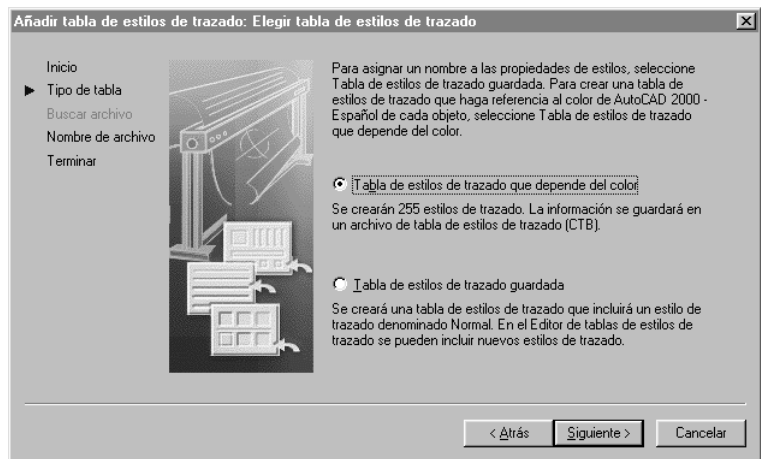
Añadir tabla de estilos de trazado: Elegir tabla de estilos de trazado

Inicio
Tipo de tabla
Buscar archivo
Nombre de archivo
Terminar

Para asignar un nombre a las propiedades de estilos, seleccione Tabla de estilos de trazado guardada. Para crear una tabla de estilos de trazado que haga referencia al color de AutoCAD 2000 - Español de cada objeto, seleccione Tabla de estilos de trazado que depende del color.

Tabla de estilos de trazado que depende del color

Se crearán 255 estilos de trazado. La información se guardará en un archivo de tabla de estilos de trazado (CTB).

Tabla de estilos de trazado guardada

Se creará una tabla de estilos de trazado que incluirá un estilo de trazado denominado Normal. En el Editor de tablas de estilos de trazado se pueden incluir nuevos estilos de trazado.

< Atrás | Siguiente > | Cancelar